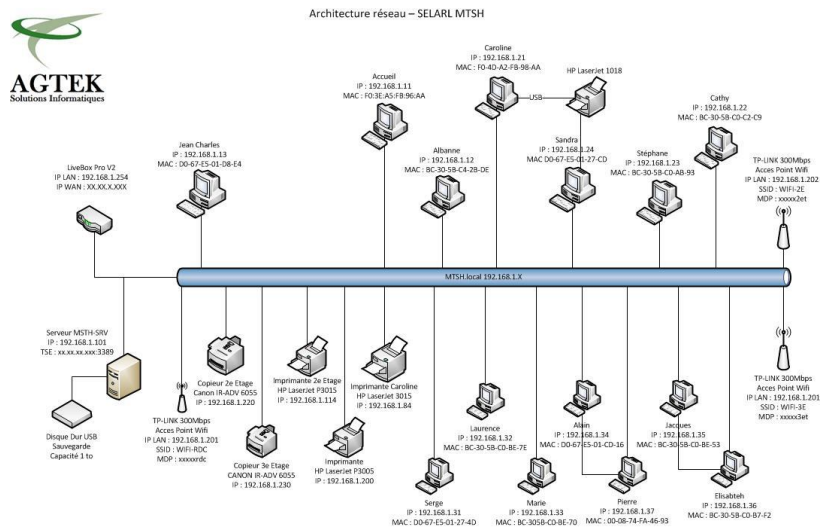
Architecture réseau – SELARL MTSH

AGTEK
Solutions Informatiques

Caroline
IP : 192.168.1.21
MAC : F0-4D-A2-FB-98-AA

USB

HP LaserJet 1018

Accueil
IP : 192.168.1.11
MAC : F0:3E:A5:FB:96:AA

Jean Charles
IP : 192.168.1.13
MAC : D0-67-E5-01-D8-E4

Albanne
IP : 192.168.1.12
MAC : BC-30-5B-C4-2B-DE

Sandra
IP : 192.168.1.24
MAC D0-67-E5-01-27-CD

Stéphane
IP : 192.168.1.23
MAC : BC-30-5B-CD-AB-93

Cathy
IP : 192.168.1.22
MAC : BC-30-5B-C0-C2-C9

LiveBox Pro V2
IP LAN : 192.168.1.254
IP WAN : XX.XX.X.XXX

TP-LINK 300Mbps
Acces Point Wifi
IP LAN : 192.168.1.202
SSID : WIFI-2E
MDP : xxxxx2et

MTSH.local 192.168.1.X

Serveur MSTH-SRV
IP : 192.168.1.101
TSE : xx.xx.xx.xxx:3389

Disque Dur USB
Sauvegarde
Capacité 1 to

TP-LINK 300Mbps
Acces Point Wifi
IP LAN : 192.168.1.201
SSID : WIFI-RDC
MDP : xxxxxrdc

Copieur 2e Etage
Canon IR-ADV 6055
IP : 192.168.1.220

Copieur 3e Etage
CANON IR-ADV 6055
IP : 192.168.1.230

Imprimante 2e Etage
HP LaserJet P3015
IP : 192.168.1.114

Imprimante
HP LaserJet P3005
IP : 192.168.1.200

Imprimante Caroline
HP LaserJet 3015
IP : 192.168.1.84

Laurence
IP : 192.168.1.32
MAC : BC-30-5B-CD-BE-7E

Serge
IP : 192.168.1.31
MAC : D0-67-E5-01-27-4D

Marie
IP : 192.168.1.33
MAC : BC-305B-CD-BE-70

Alain
IP : 192.168.1.34
MAC : D0-67-E5-01-CD-16

Pierre
IP : 192.168.1.37
MAC : 00-08-74-FA-46-93

Jacques
IP : 192.168.1.35
MAC : BC-30-5B-CD-BE-53

Elisabteh
IP : 192.168.1.36
MAC : BC-30-5B-CD-B7-F2

TP-LINK 300Mbps
Acces Point Wifi
IP LAN : 192.168.1.201
SSID : WIFI-3E
MDP : xxxxx3et